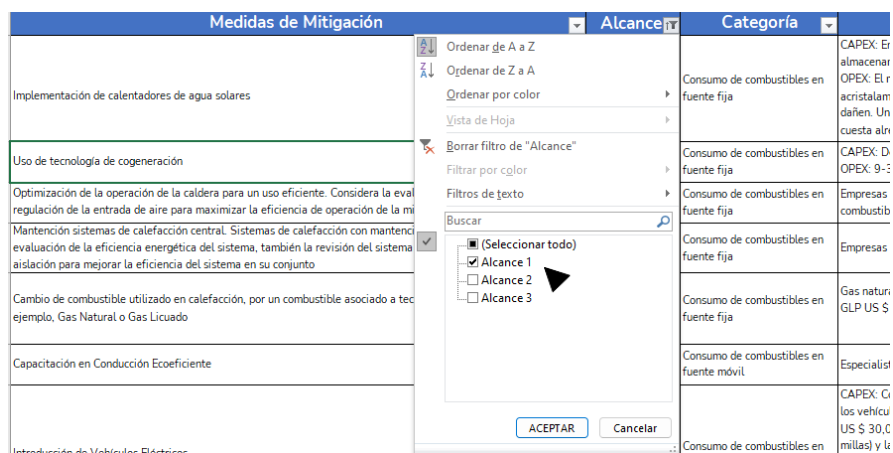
| Medidas de Mitigación | Alcance | Categoría | |
|---|---|---|---|
| Implementación de calentadores de agua solares | | Consumo de combustibles en fuente fija | CAPEX: E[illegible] almacenar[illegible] OPEX: El r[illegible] acristalam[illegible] dañen. Un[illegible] cuesta alre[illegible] |
| Uso de tecnología de cogeneración | | Consumo de combustibles en fuente fija | CAPEX: D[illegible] OPEX: 9-3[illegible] |
| Optimización de la operación de la caldera para un uso eficiente. Considera la eval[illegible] regulación de la entrada de aire para maximizar la eficiencia de operación de la mi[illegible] | | Consumo de combustibles en fuente fija | Empresas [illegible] combustib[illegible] |
| Mantención sistemas de calefacción central. Sistemas de calefacción con mantenc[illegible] evaluación de la eficiencia energética del sistema, también la revisión del sistema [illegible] aislación para mejorar la eficiencia del sistema en su conjunto | | Consumo de combustibles en fuente fija | Empresas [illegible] |
| Cambio de combustible utilizado en calefacción, por un combustible asociado a tec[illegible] ejemplo, Gas Natural o Gas Licuado | | Consumo de combustibles en fuente fija | Gas natura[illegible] GLP US $ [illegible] |
| Capacitación en Conducción Ecoeficiente | | Consumo de combustibles en fuente móvil | Especialist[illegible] |
| Introducción de Vehículos Eléctricos | | Consumo de combustibles en | CAPEX: C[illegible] los vehícu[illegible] US $ 30,0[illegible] millas) y la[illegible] |

Ordenar de A a Z
Ordenar de Z a A
Ordenar por color
Vista de Hoja
Borrar filtro de "Alcance"
Filtrar por color
Filtros de texto
Buscar
(Seleccionar todo)
Alcance 1
Alcance 2
Alcance 3
ACEPTAR
Cancelar